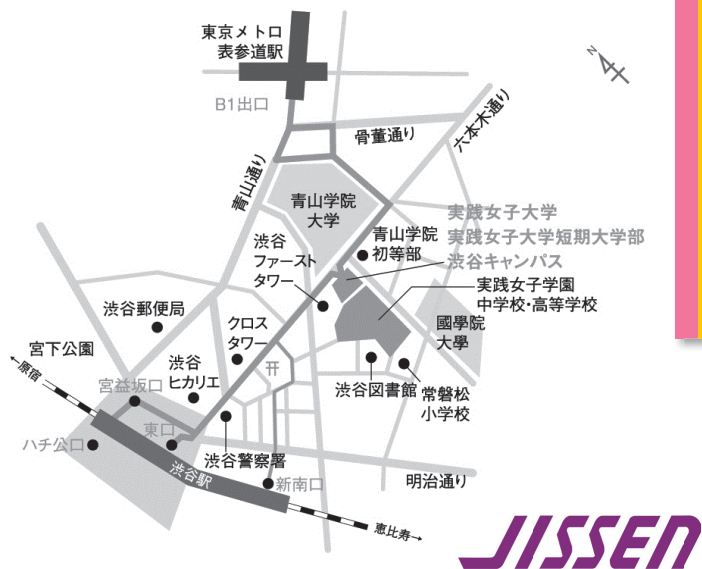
東京メトロ
表参道駅

B1出口

骨董通り

六本木通り

青山通り

N

青山学院
大学

青山学院
初等部

実践女子大学
実践女子大学短期大学部
渋谷キャンパス

渋谷
ファースト
タワー

実践女子学園
中学校・高等学校

渋谷郵便局

クロス
タワー

國學院
大學

宮下公園

原宿

渋谷
ヒカリエ

宮益坂口

渋谷図書館

常磐松
小学校

東口

ハチ公口

渋谷警察署

渋谷駅

新南口

明治通り

恵比寿

JISSEN